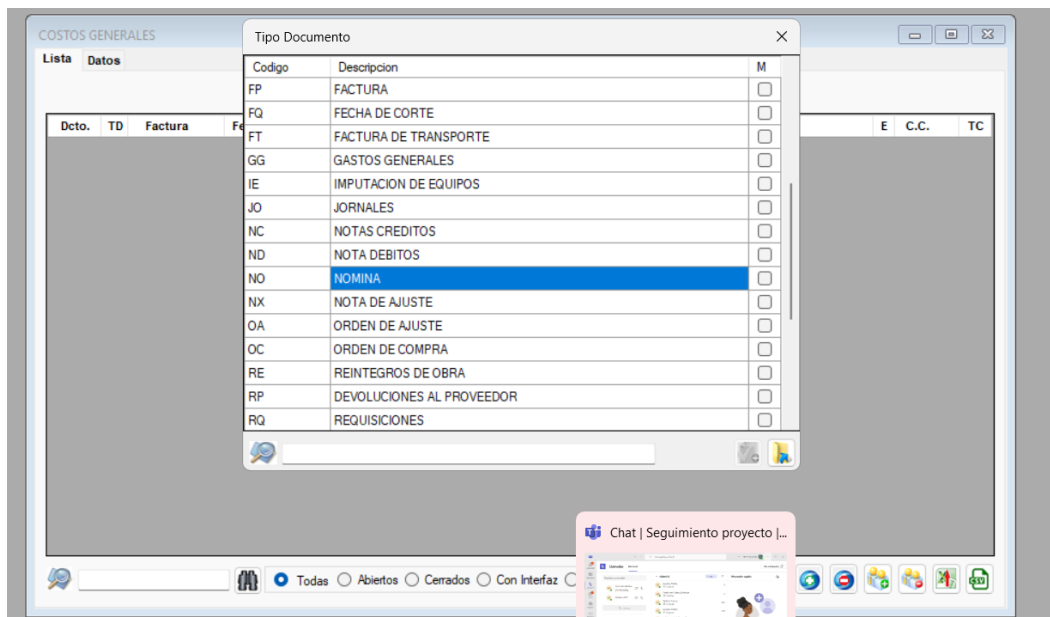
COSTOS GENERALES

Lista Datos

| Dcto. | TD | Factura | Fe | E | C.C. | TC |
|---|---|---|---|---|---|---|

Tipo Documento ×

| Codigo | Descripcion | M |
|---|---|---|
| FP | FACTURA | |
| FQ | FECHA DE CORTE | |
| FT | FACTURA DE TRANSPORTE | |
| GG | GASTOS GENERALES | |
| IE | IMPUTACION DE EQUIPOS | |
| JO | JORNALES | |
| NC | NOTAS CREDITOS | |
| ND | NOTA DEBITOS | |
| NO | NOMINA | |
| NX | NOTA DE AJUSTE | |
| OA | ORDEN DE AJUSTE | |
| OC | ORDEN DE COMPRA | |
| RE | REINTEGROS DE OBRA | |
| RP | DEVOLUCIONES AL PROVEEDOR | |
| RQ | REQUISICIONES | |

Todas Abiertos Cerrados Con Interfaz

Chat | Seguimiento proyecto |...